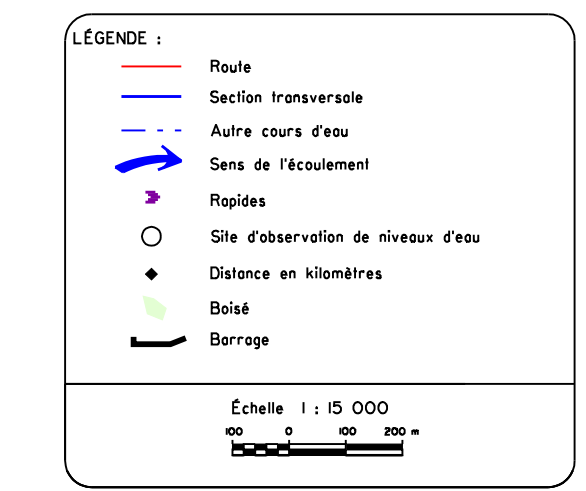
LÉGENDE :

Route

Section transversale

Autre cours d'eau

Sens de l'écoulement

Rapides

Site d'observation de niveaux d'eau

Distance en kilomètres

Boisé

Barrage

Échelle 1 : 15 000

100 0 100 200 m